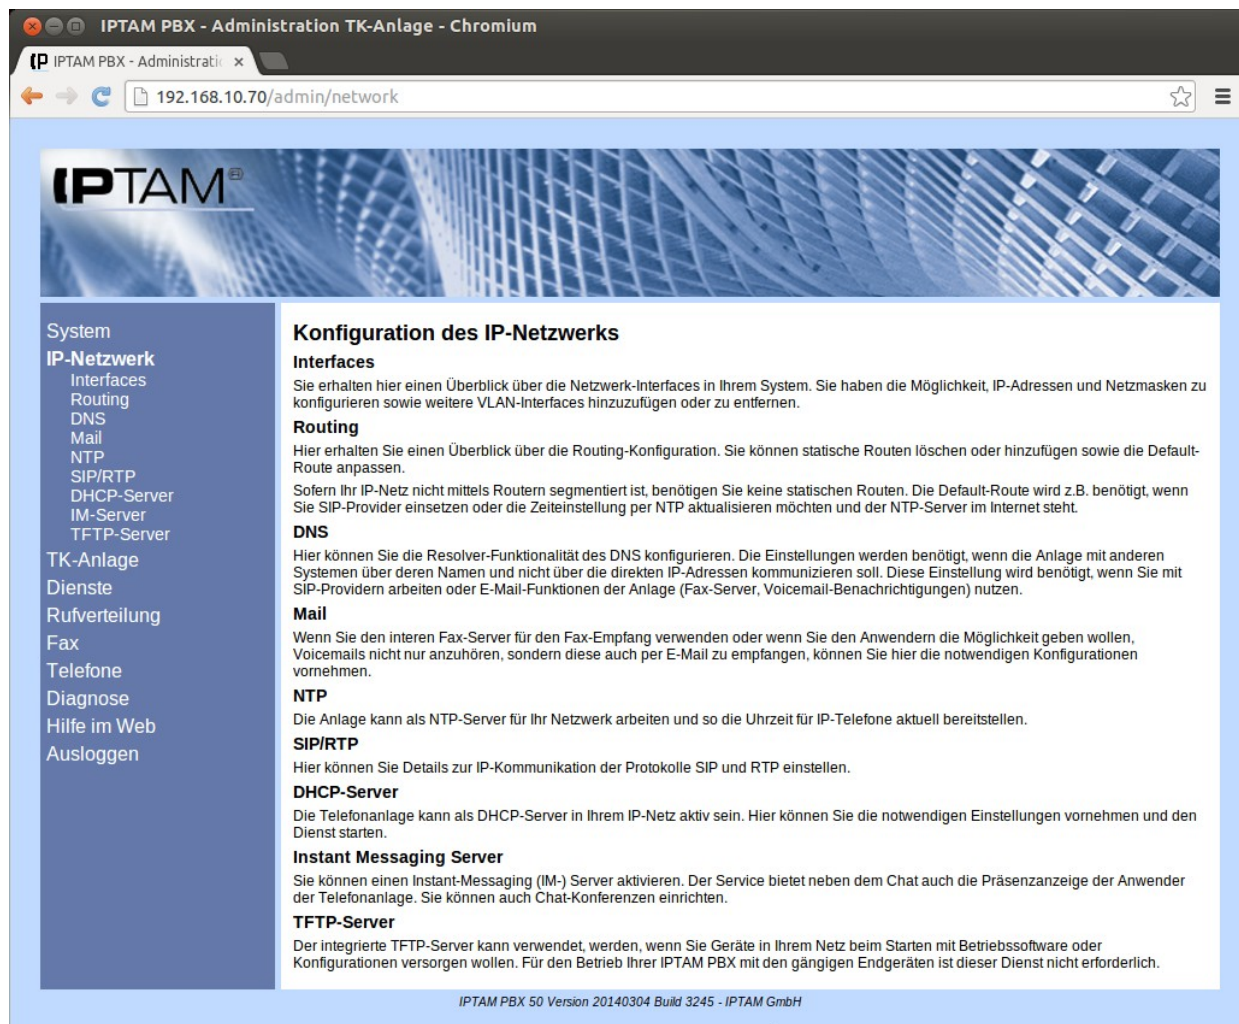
IPTAM PBX - Administration TK-Anlage - Chromium

IPTAM PBX - Administrati ×

192.168.10.70/admin/network

IPTAM®

System
IP-Netzwerk
Interfaces
Routing
DNS
Mail
NTP
SIP/RTP
DHCP-Server
IM-Server
TFTP-Server
TK-Anlage
Dienste
Rufverteilung
Fax
Telefone
Diagnose
Hilfe im Web
Ausloggen

Konfiguration des IP-Netzwerks

Interfaces

Sie erhalten hier einen Überblick über die Netzwerk-Interfaces in Ihrem System. Sie haben die Möglichkeit, IP-Adressen und Netzmasken zu konfigurieren sowie weitere VLAN-Interfaces hinzuzufügen oder zu entfernen.

Routing

Hier erhalten Sie einen Überblick über die Routing-Konfiguration. Sie können statische Routen löschen oder hinzufügen sowie die Default-Route anpassen.

Sofern Ihr IP-Netz nicht mittels Routern segmentiert ist, benötigen Sie keine statischen Routen. Die Default-Route wird z.B. benötigt, wenn Sie SIP-Provider einsetzen oder die Zeiteinstellung per NTP aktualisieren möchten und der NTP-Server im Internet steht.

DNS

Hier können Sie die Resolver-Funktionalität des DNS konfigurieren. Die Einstellungen werden benötigt, wenn die Anlage mit anderen Systemen über deren Namen und nicht über die direkten IP-Adressen kommunizieren soll. Diese Einstellung wird benötigt, wenn Sie mit SIP-Providern arbeiten oder E-Mail-Funktionen der Anlage (Fax-Server, Voicemail-Benachrichtigungen) nutzen.

Mail

Wenn Sie den internen Fax-Server für den Fax-Empfang verwenden oder wenn Sie den Anwendern die Möglichkeit geben wollen, Voicemails nicht nur anzuhören, sondern diese auch per E-Mail zu empfangen, können Sie hier die notwendigen Konfigurationen vornehmen.

NTP

Die Anlage kann als NTP-Server für Ihr Netzwerk arbeiten und so die Uhrzeit für IP-Telefone aktuell bereitstellen.

SIP/RTP

Hier können Sie Details zur IP-Kommunikation der Protokolle SIP und RTP einstellen.

DHCP-Server

Die Telefonanlage kann als DHCP-Server in Ihrem IP-Netz aktiv sein. Hier können Sie die notwendigen Einstellungen vornehmen und den Dienst starten.

Instant Messaging Server

Sie können einen Instant-Messaging (IM-) Server aktivieren. Der Service bietet neben dem Chat auch die Präsenzanzeige der Anwender der Telefonanlage. Sie können auch Chat-Konferenzen einrichten.

TFTP-Server

Der integrierte TFTP-Server kann verwendet, werden, wenn Sie Geräte in Ihrem Netz beim Starten mit Betriebssoftware oder Konfigurationen versorgen wollen. Für den Betrieb Ihrer IPTAM PBX mit den gängigen Endgeräten ist dieser Dienst nicht erforderlich.

IPTAM PBX 50 Version 20140304 Build 3245 - IPTAM GmbH